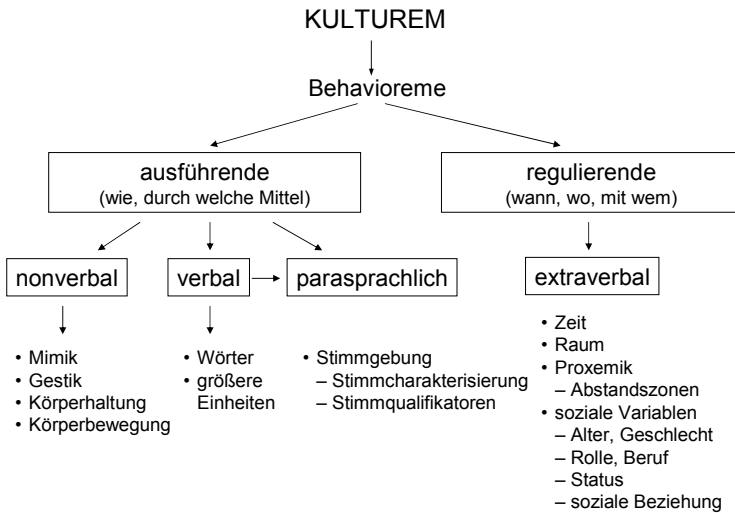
KULTUREM

Behavioreme

ausführende
(wie, durch welche Mittel)

regulierende
(wann, wo, mit wem)

nonverbal

verbal

parasprachlich

extraverbal

• Mimik
• Gestik
• Körperhaltung
• Körperbewegung

• Wörter
• größere Einheiten

• Stimmgebung
– Stimmcharakterisierung
– Stimmqualifikatoren

• Zeit
• Raum
• Proxemik
– Abstandszonen
• soziale Variablen
– Alter, Geschlecht
– Rolle, Beruf
– Status
– soziale Beziehung